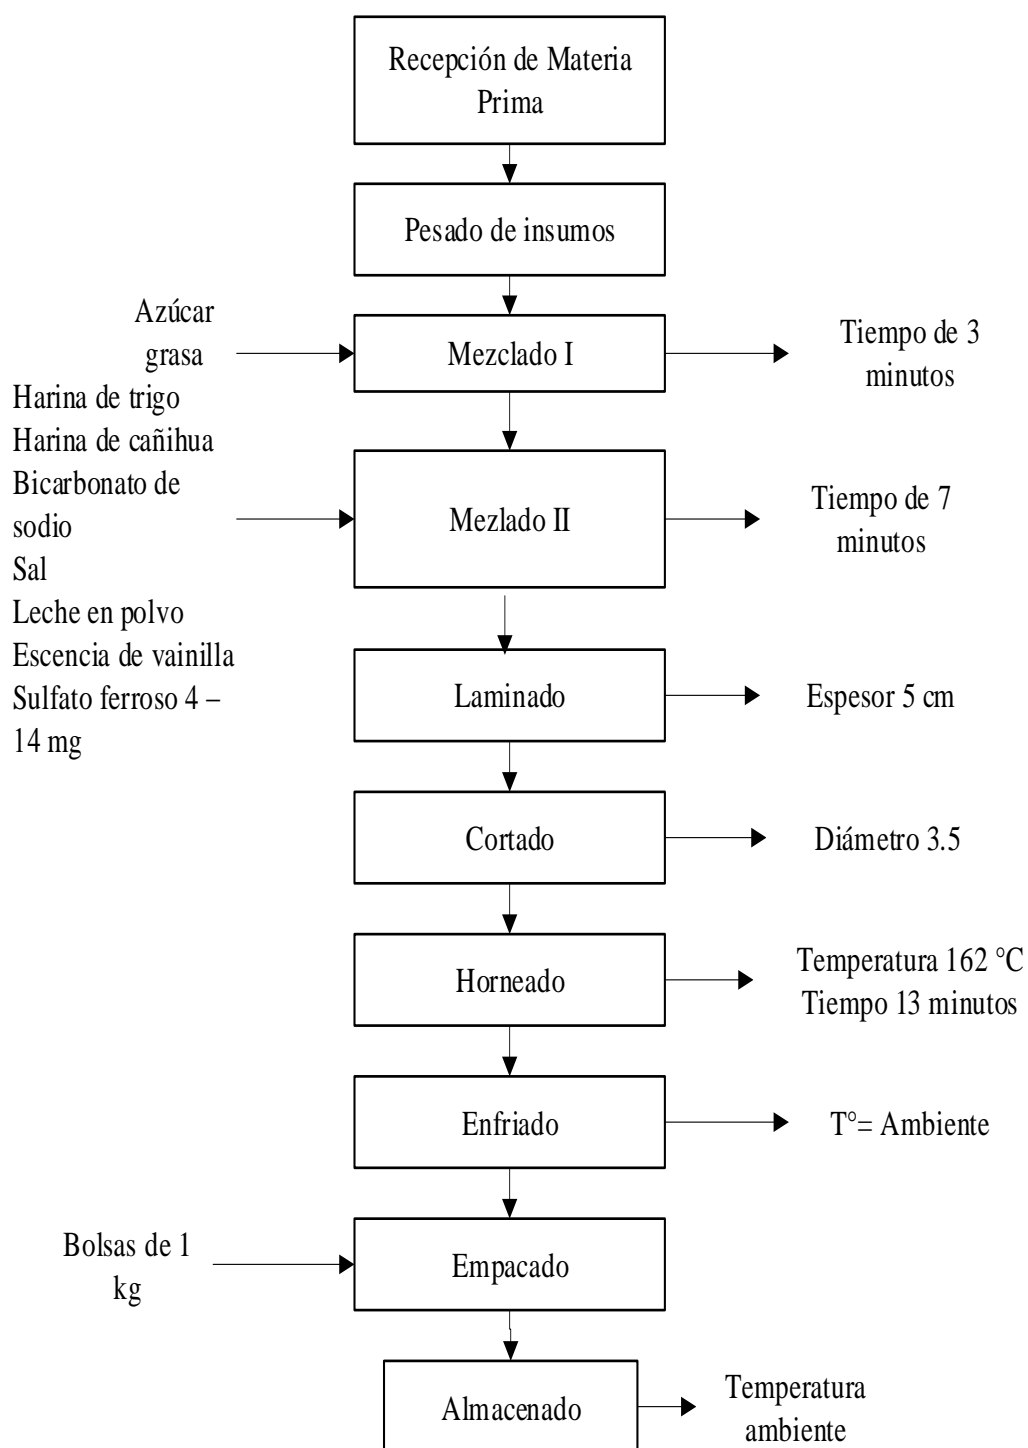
Recepción de Materia Prima

Pesado de insumos

Azúcar grasa

Mezclado I

Tiempo de 3 minutos

Harina de trigo
Harina de cañihua
Bicarbonato de sodio
Sal
Leche en polvo
Escencia de vainilla
Sulfato ferroso 4 – 14 mg

Mezlado II

Tiempo de 7 minutos

Laminado

Espesor 5 cm

Cortado

Diámetro 3.5

Horneado

Temperatura 162 °C
Tiempo 13 minutos

Enfriado

T°= Ambiente

Bolsas de 1 kg

Empacado

Almacenado

Temperatura ambiente